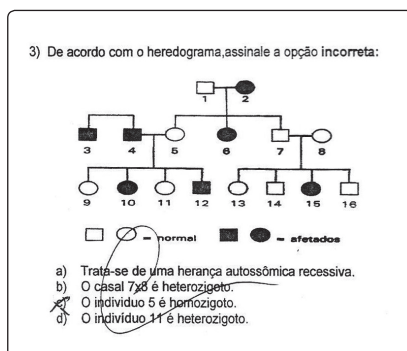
3) De acordo com o heredograma,assinale a opção **incorreta:**

1 2

3 4 5 6 7 8

9 10 11 12 13 14 15 16

- normal - afetados

a) Trata-se de uma herança autossômica recessiva.
b) O casal 7x8 é heterozigoto.
c) O indivíduo 5 é homozigoto.
d) O indivíduo 11 é heterozigoto.